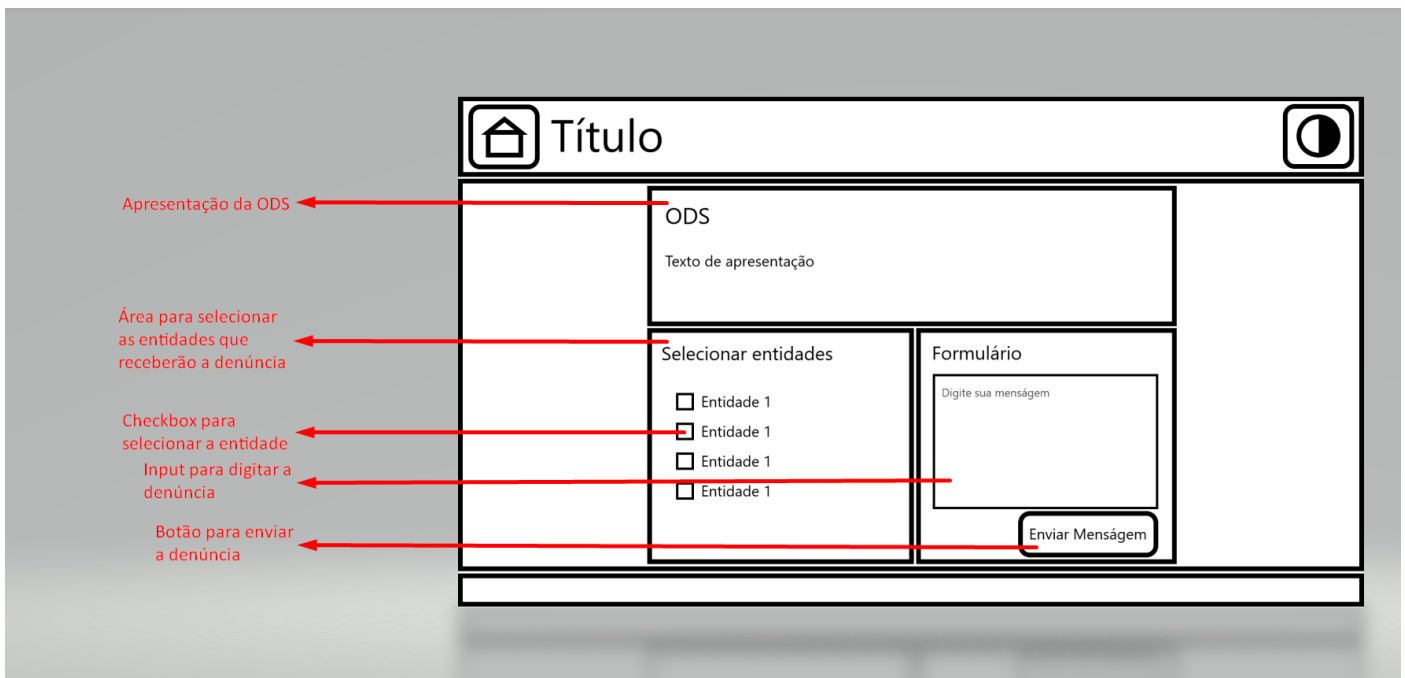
Título

Apresentação da ODS

ODS

Texto de apresentação

Área para selecionar as entidades que receberão a denúncia

Selecionar entidades

Entidade 1
Entidade 1
Entidade 1
Entidade 1

Checkbox para selecionar a entidade

Input para digitar a denúncia

Formulário

Digite sua menságem

Botão para enviar a denúncia

Enviar Menságem